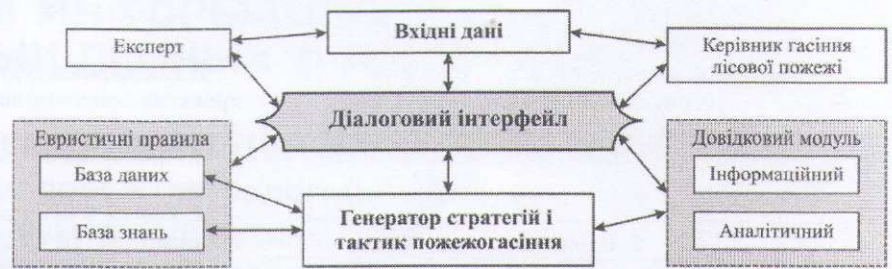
Експерт

Вхідні дані

Керівник гасіння лісової пожежі

Діалоговий інтерфейл

Евристичні правила

База даних

База знань

Генератор стратегій і тактик пожежогасіння

Довідковий модуль

Інформаційний

Аналітичний